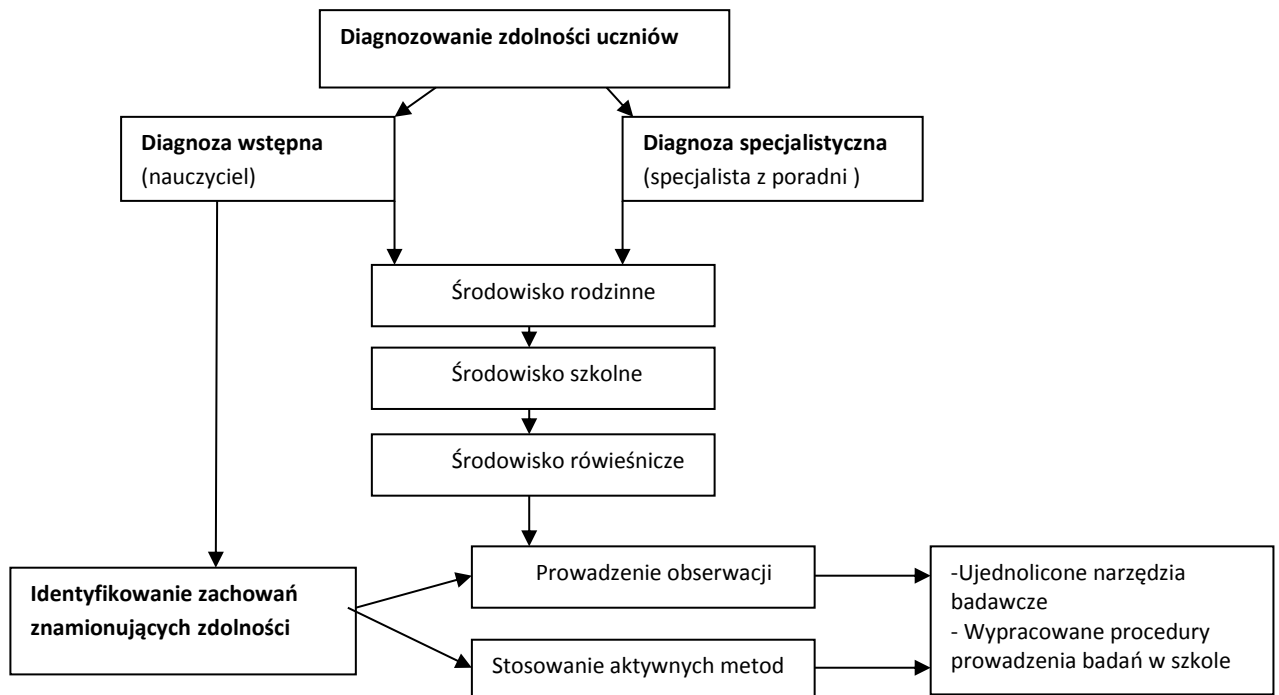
Diagnozowanie zdolności uczniów

Diagnoza wstępna
(nauczyciel)

Diagnoza specjalistyczna
(specjalista z poradni )

Środowisko rodzinne

Środowisko szkolne

Środowisko rówieśnicze

Identyfikowanie zachowań znamionujących zdolności

Prowadzenie obserwacji

Stosowanie aktywnych metod

-Ujednolicone narzędzia badawcze
- Wypracowane procedury prowadzenia badań w szkole